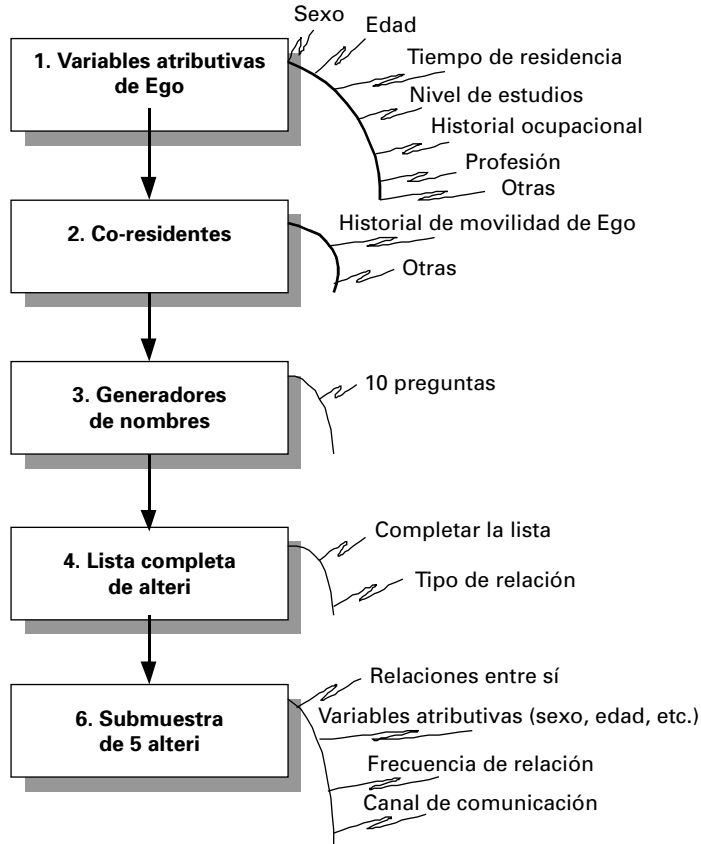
1. Variables atributivas de Ego

Sexo
Edad
Tiempo de residencia
Nivel de estudios
Historial ocupacional
Profesión
Otras

2. Co-residentes

Historial de movilidad de Ego
Otras

3. Generadores de nombres

10 preguntas

4. Lista completa de alteri

Completar la lista
Tipo de relación

6. Submuestra de 5 alteri

Relaciones entre sí
Variables atributivas (sexo, edad, etc.)
Frecuencia de relación
Canal de comunicación